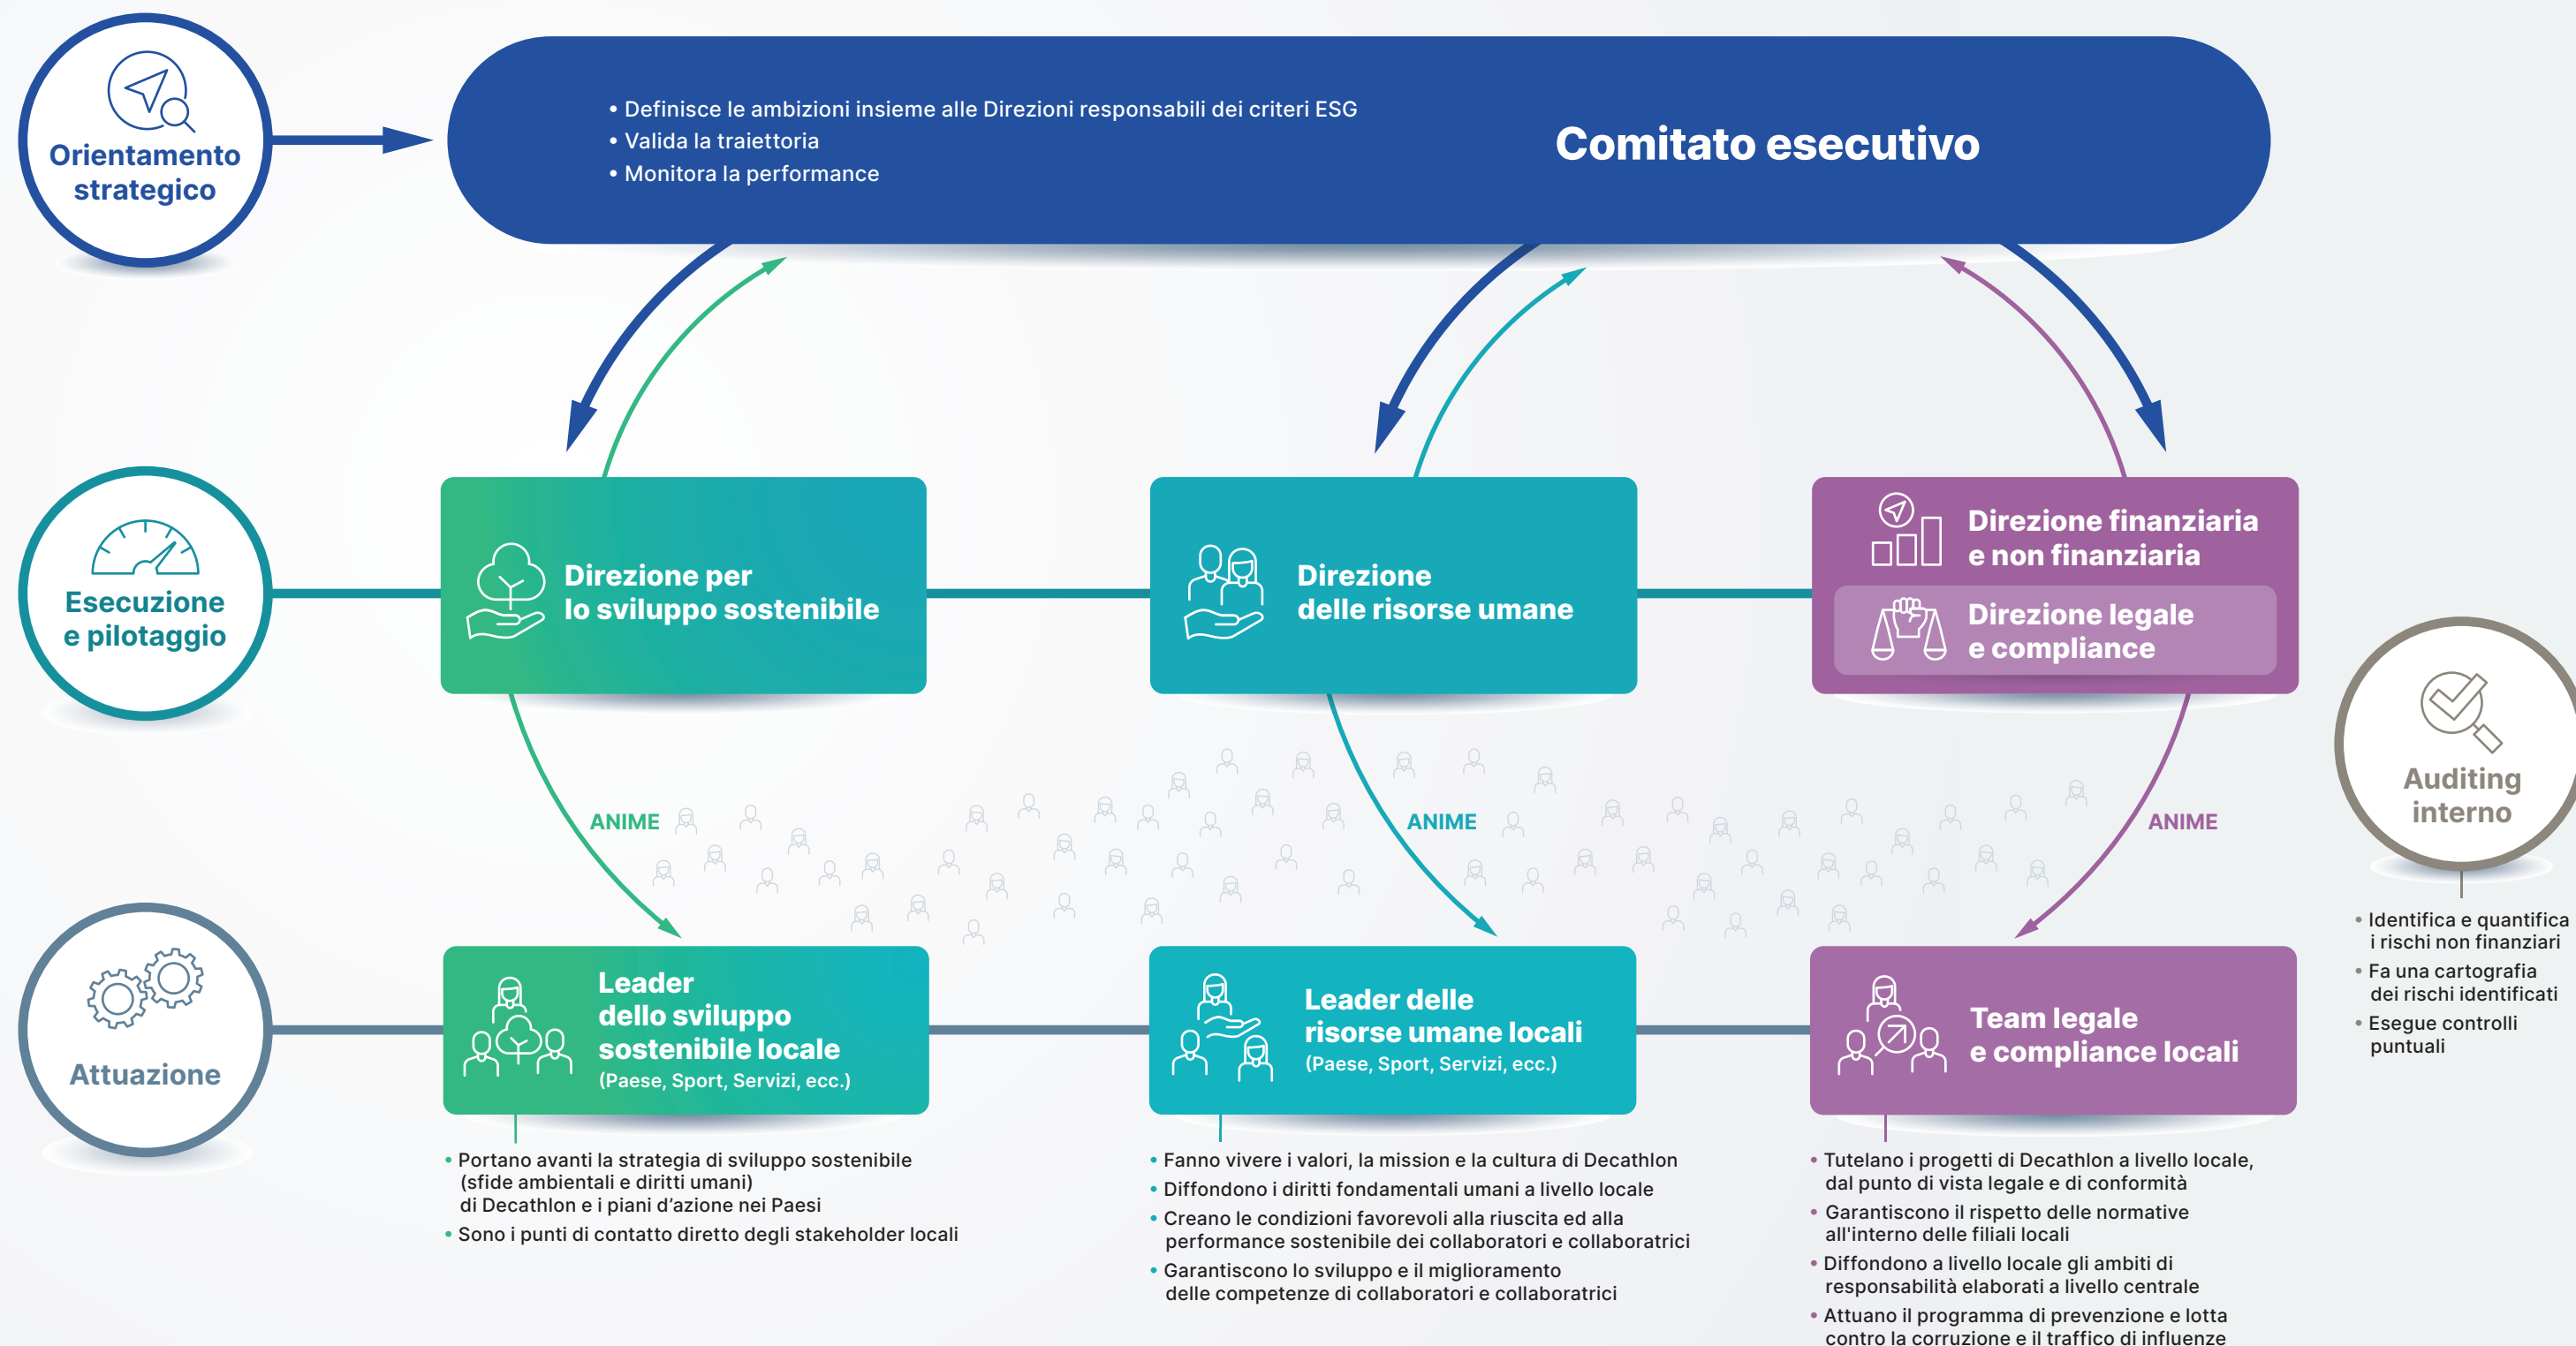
Orientamento strategico

• Definisce le ambizioni insieme alle Direzioni responsabili dei criteri ESG
• Valida la traiettoria
• Monitora la performance

Comitato esecutivo

Esecuzione e pilotaggio

Direzione per lo sviluppo sostenibile

Direzione delle risorse umane

Direzione finanziaria e non finanziaria

Direzione legale e compliance

Auditing interno

• Identifica e quantifica i rischi non finanziari
• Fa una cartografia dei rischi identificati
• Esegue controlli puntuali

ANIME

ANIME

ANIME

Attuazione

Leader dello sviluppo sostenibile locale
(Paese, Sport, Servizi, ecc.)

Leader delle risorse umane locali
(Paese, Sport, Servizi, ecc.)

Team legale e compliance locali

• Portano avanti la strategia di sviluppo sostenibile (sfide ambientali e diritti umani) di Decathlon e i piani d'azione nei Paesi
• Sono i punti di contatto diretto degli stakeholder locali

• Fanno vivere i valori, la mission e la cultura di Decathlon
• Diffondono i diritti fondamentali umani a livello locale
• Creano le condizioni favorevoli alla riuscita ed alla performance sostenibile dei collaboratori e collaboratrici
• Garantiscono lo sviluppo e il miglioramento delle competenze di collaboratori e collaboratrici

• Tutelano i progetti di Decathlon a livello locale, dal punto di vista legale e di conformità
• Garantiscono il rispetto delle normative all'interno delle filiali locali
• Diffondono a livello locale gli ambiti di responsabilità elaborati a livello centrale
• Attuano il programma di prevenzione e lotta contro la corruzione e il traffico di influenze